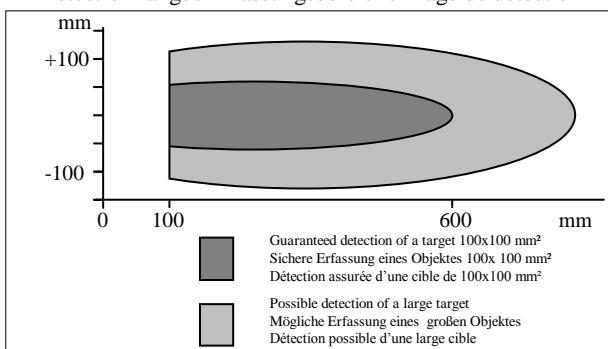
mm
+100
-100
0
100
600
mm

Guaranteed detection of a target 100x100 mm²
Sichere Erfassung eines Objektes 100x 100 mm²
Détection assurée d'une cible de 100x100 mm²

Possible detection of a large target
Mögliche Erfassung eines großen Objektes
Détection possible d'une large cible